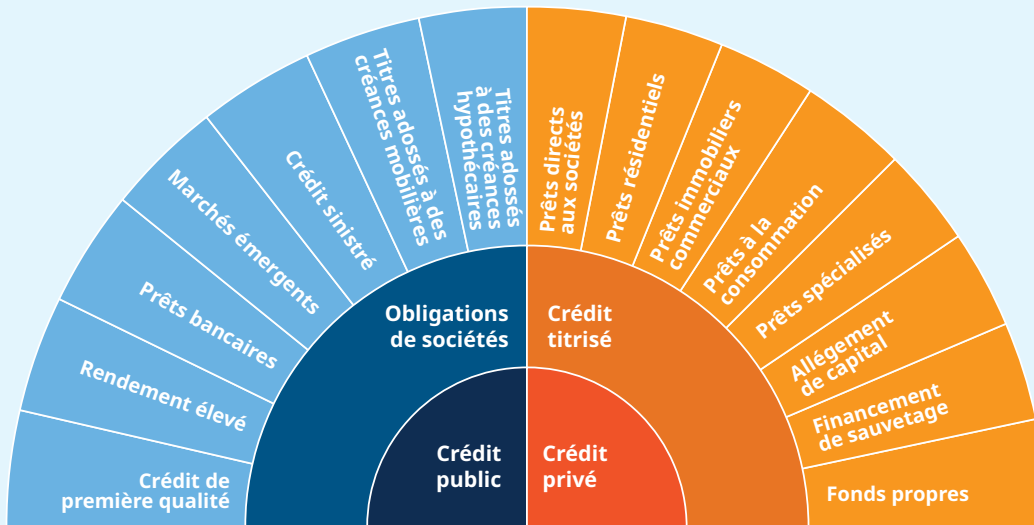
Crédit public

Obligations de sociétés

Crédit de première qualité

Rendement élevé

Prêts bancaires

Marchés émergents

Crédit sinistré

Titres adossés à des créances mobilières

Titres adossés à des créances hypothécaires

Crédit privé

Crédit titrisé

Prêts directs aux sociétés

Prêts résidentiels

Prêts immobiliers commerciaux

Prêts à la consommation

Prêts spécialisés

Allégement de capital

Financement de sauvetage

Fonds propres